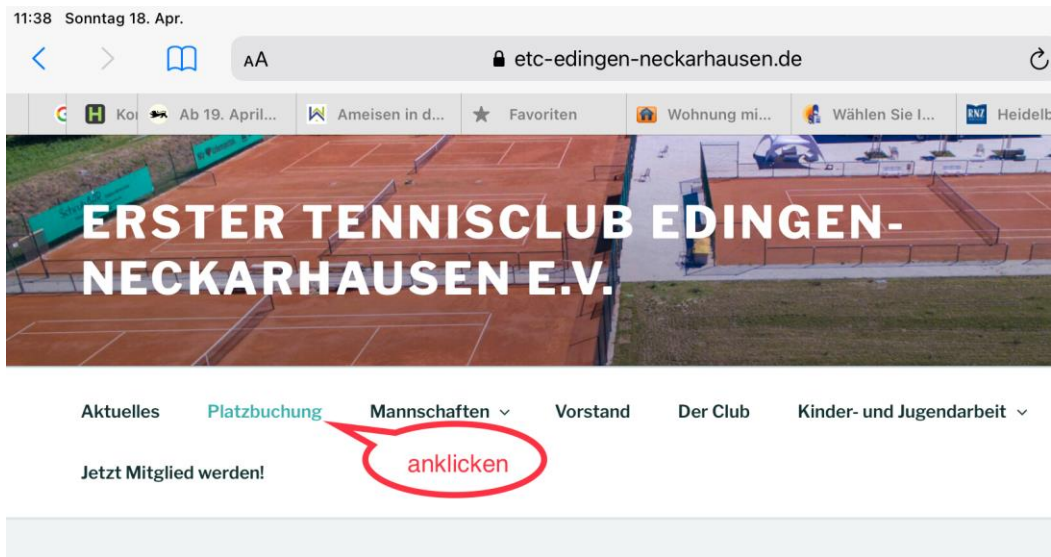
11:38 Sonntag 18. Apr.

AA etc-edingen-neckarhausen.de

Ko Ab 19. April... Ameisen in d... Favoriten Wohnung mi... Wählen Sie I... RNZ Heidelb

ERSTER TENNISCLUB EDINGEN-NECKARHAUSEN E.V.

Aktuelles Platzbuchung Mannschaften Vorstand Der Club Kinder- und Jugendarbeit

Jetzt Mitglied werden!

anklicken